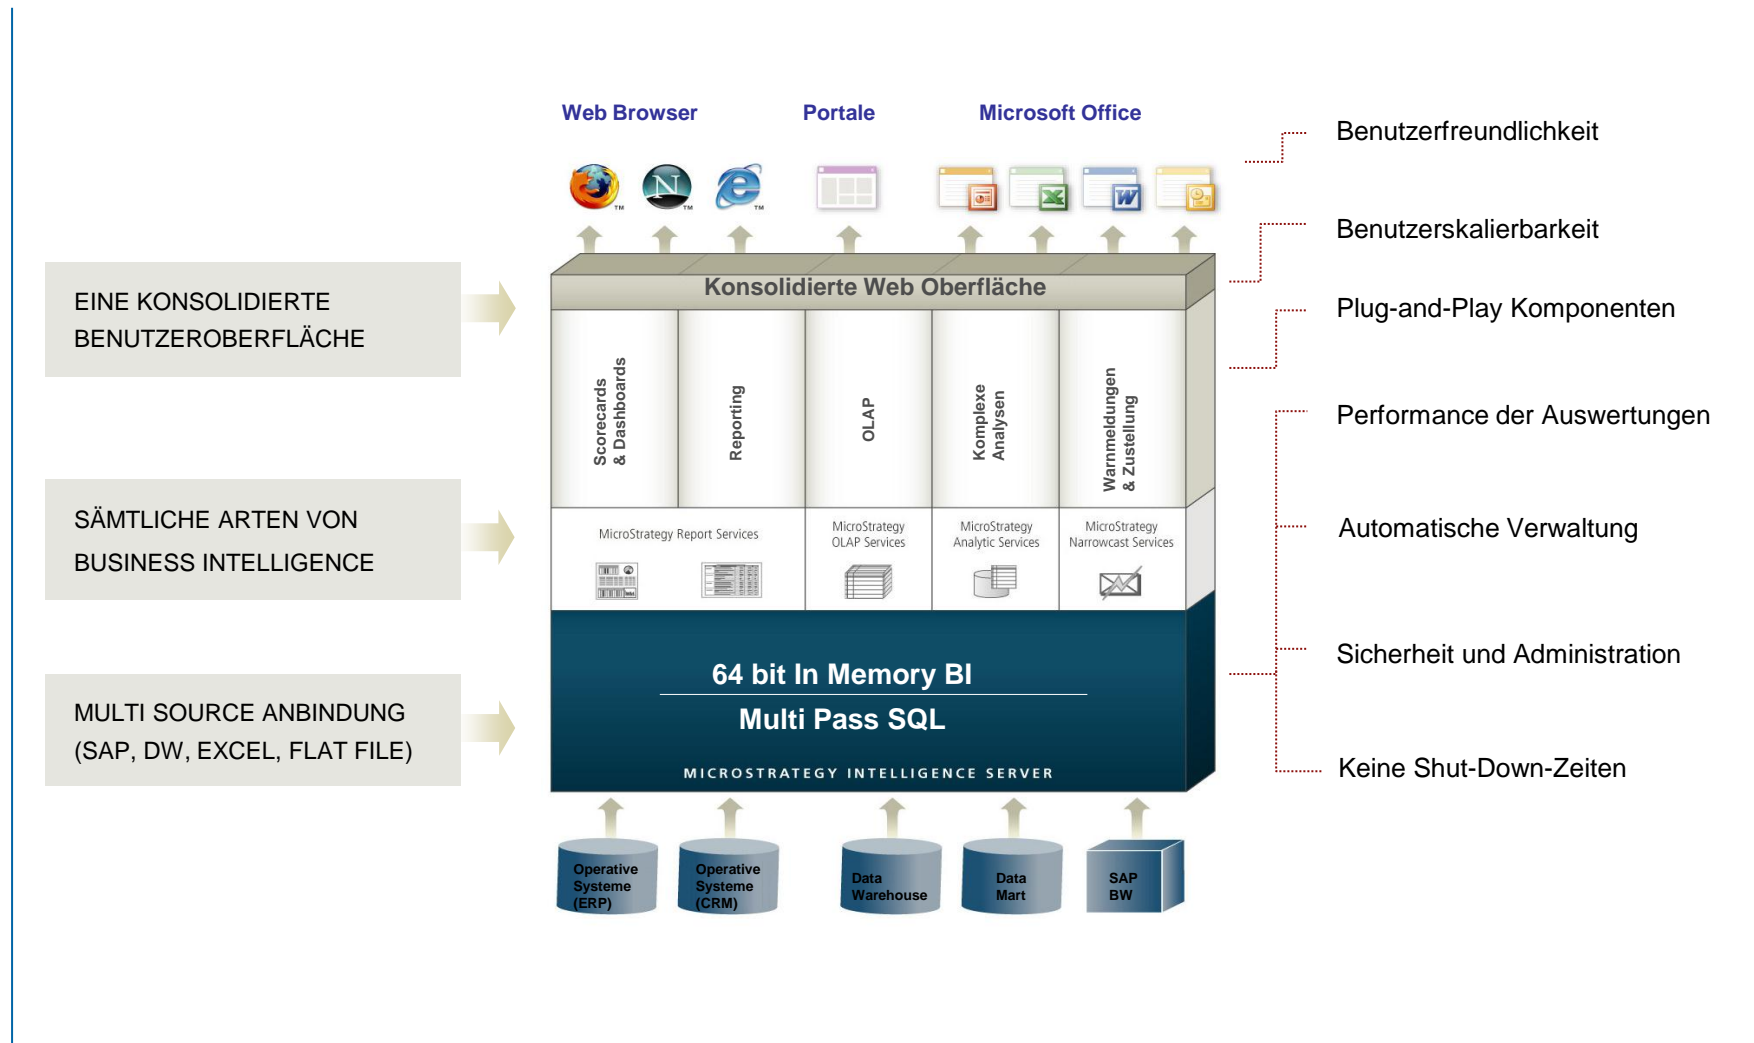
EINE KONSOLIDIERTE BENUTZEROBERFLÄCHE

SÄMTLICHE ARTEN VON BUSINESS INTELLIGENCE

MULTI SOURCE ANBINDUNG (SAP, DW, EXCEL, FLAT FILE)

Web Browser

Portale

Microsoft Office

Konsolidierte Web Oberfläche

Scorecards & Dashboards

Reporting

OLAP

Komplexe Analysen

Warnmeldungen & Zustellung

MicroStrategy Report Services

MicroStrategy OLAP Services

MicroStrategy Analytic Services

MicroStrategy Narrowcast Services

64 bit In Memory BI

Multi Pass SQL

MICROSTRATEGY INTELLIGENCE SERVER

Operative Systeme (ERP)

Operative Systeme (CRM)

Data Warehouse

Data Mart

SAP BW

Benutzerfreundlichkeit

Benutzerskalierbarkeit

Plug-and-Play Komponenten

Performance der Auswertungen

Automatische Verwaltung

Sicherheit und Administration

Keine Shut-Down-Zeiten